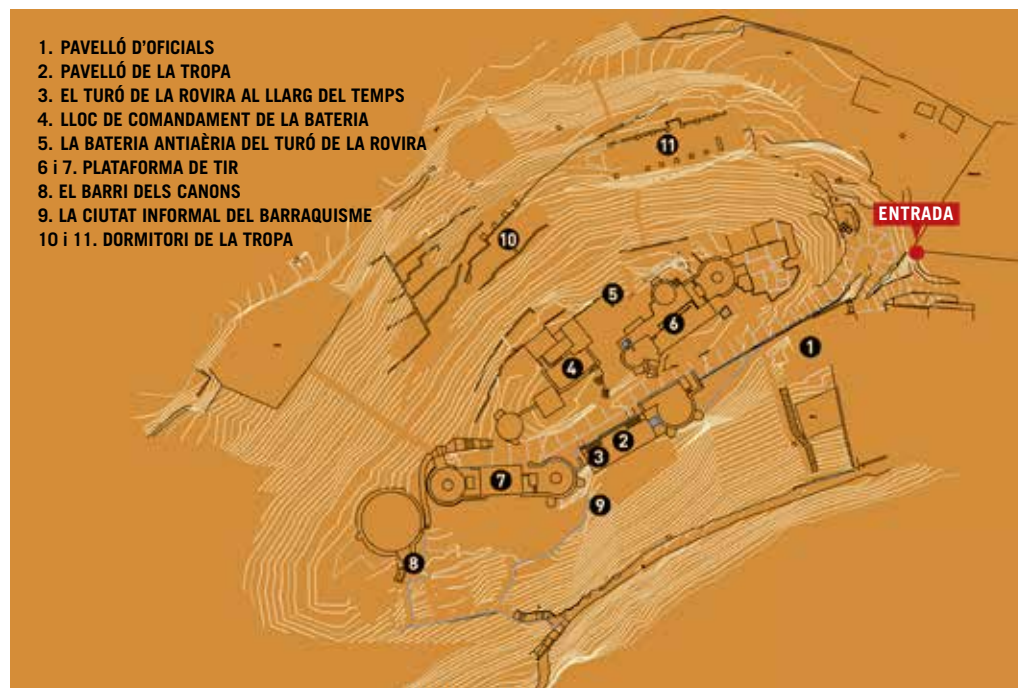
1. PAVELLÓ D'OFICIALS
2. PAVELLÓ DE LA TROPA
3. EL TURÓ DE LA ROVIRA AL LLARG DEL TEMPS
4. LLOC DE COMANDAMENT DE LA BATERIA
5. LA BATERIA ANTIAÈRIA DEL TURÓ DE LA ROVIRA
6 i 7. PLATAFORMA DE TIR
8. EL BARRI DELS CANONS
9. LA CIUTAT INFORMAL DEL BARRAQUISME
10 i 11. DORMITORI DE LA TROPA

11
ENTRADA
10
5
6
1
4
2
3
7
9
8